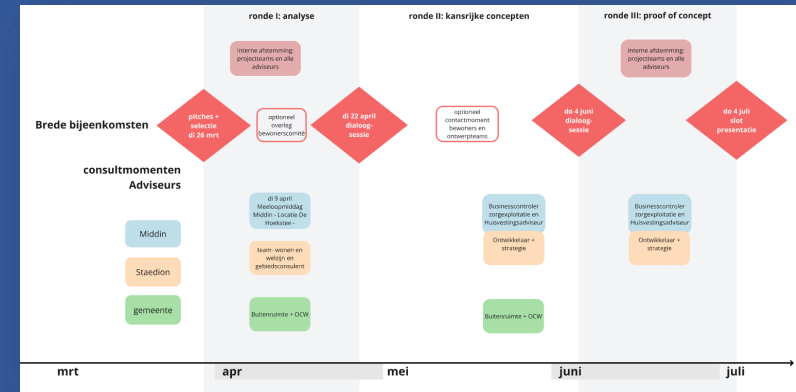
ronde I: analyse

ronde II: kansrijke concepten

ronde III: proof of concept

Interne afstemming: projectteams en alle adviseurs

Interne afstemming: projectteams en alle adviseurs

Brede bijeenkomsten

pitches + selectie di 26 mrt

optioneel overleg bewonerscomité

di 22 april dialoogsessie

optioneel contactmoment bewoners en ontwerpteams

do 4 juni dialoogsessie

do 4 juli slot presentatie

consultmomenten Adviseurs

di 9 april Meeloopmiddag Middin - Locatie De Hoeksteen -

Businesscontroler zorgexploitatie en Huisvestingsadviseur

Businesscontroler zorgexploitatie en Huisvestingsadviseur

Middin

Staedion

gemeente

team- wonen en welzijn en gebiedsconsulent

Ontwikkelaar + strategie

Ontwikkelaar + strategie

Buitenruimte + OCW

Buitenruimte + OCW

mrt

apr

mei

juni

juli